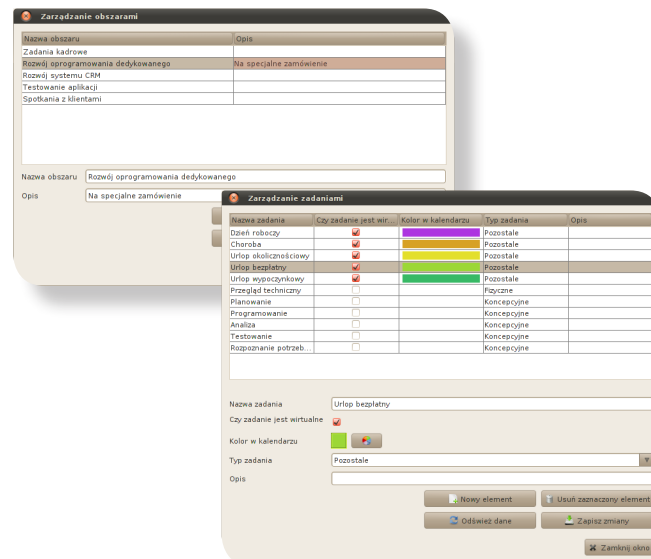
Zarządzanie obszarami

| Nazwa obszaru | Opis |
|---|---|
| Zadania kadrowe | |
| Rozwój oprogramowania dedykowanego | Na specjalne zamówienie |
| Rozwój systemu CRM | |
| Testowanie aplikacji | |
| Spotkania z klientami | |

Nazwa obszaru Rozwój oprogramowania dedykowanego

Opis Na specjalne zamówienie

Zarządzanie zadaniami

| Nazwa zadania | Czy zadanie jest wir... | Kolor w kalendarzu | Typ zadania | Opis |
|---|---|---|---|---|
| Dzień roboczy | ✓ | | Pozostałe | |
| Choroba | ✓ | | Pozostałe | |
| Urlop okolicznościowy | ✓ | | Pozostałe | |
| Urlop bezpłatny | ✓ | | Pozostałe | |
| Urlop wypoczynkowy | ✓ | | Pozostałe | |
| Przegląd techniczny | | | Fizyczne | |
| Planowanie | | | Koncepcyjne | |
| Programowanie | | | Koncepcyjne | |
| Analiza | | | Koncepcyjne | |
| Testowanie | | | Koncepcyjne | |
| Rozpoznanie potrzeb... | | | Koncepcyjne | |

Nazwa zadania Urlop bezpłatny

Czy zadanie jest wirtualne ✓

Kolor w kalendarzu

Typ zadania Pozostałe

Opis

Nowy element

Usuń zaznaczony element

Odśwież dane

Zapisz zmiany

Zamknij okno